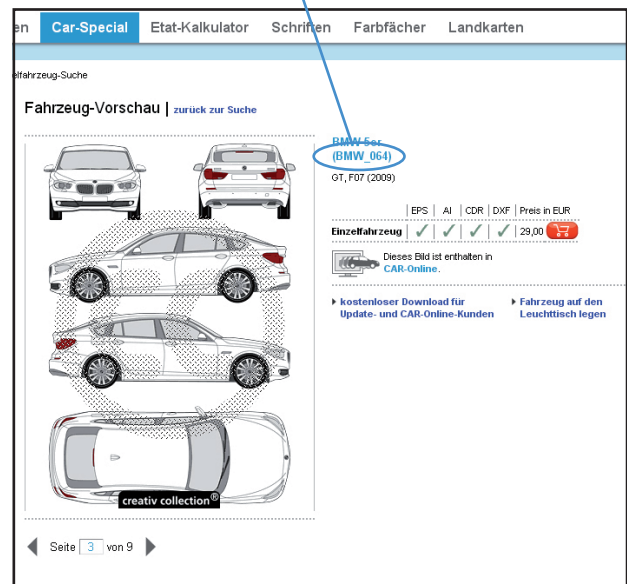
en | Car-Special | Etat-Kalkulator | Schriften | Farbfächer | Landkarten

elfahrzeug-Suche

Fahrzeug-Vorschau | zurück zur Suche

BMW 5er
(BMW_064)
GT, F07 (2009)

| | EPS | AI | CDR | DXF | Preis in EUR |
|---|---|---|---|---|---|
| Einzelfahrzeug | ✓ | ✓ | ✓ | ✓ | 29,00 |

Dieses Bild ist enthalten in CAR-Online.

kostenloser Download für Update- und CAR-Online-Kunden

Fahrzeug auf den Leuchttisch legen

creativ collection®

Seite 3 von 9